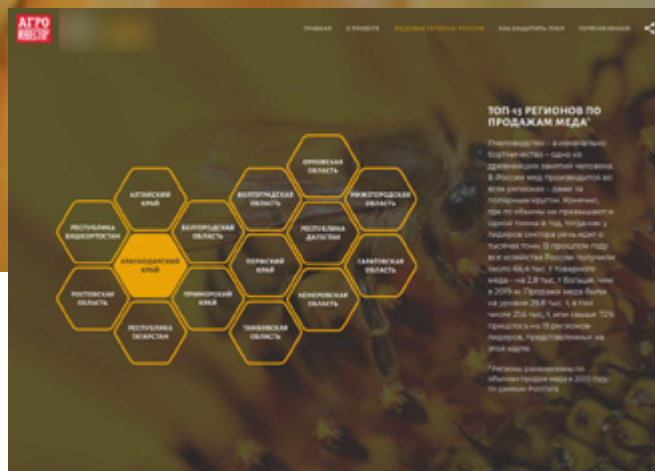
АГРО ИНВЕСТОР

ГЛАВНАЯ О ПРОЕКТЕ РЕДОВЫЕ РЕГИОНЫ РОССИИ КАК ВЫДЕЛИТЬ ТРЕК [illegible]

ТОП-15 РЕГИОНОВ ПО ПРОДАЖАМ МЕДА*

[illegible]

ОРЛОВСКАЯ ОБЛАСТЬ

АЛТАЙСКИЙ КРАЙ

ВОЛГОГРАДСКАЯ ОБЛАСТЬ

НИЖЕГОРОДСКАЯ ОБЛАСТЬ

РЕСПУБЛИКА БАШКОРТОСТАН

БЕЛГОРОДСКАЯ ОБЛАСТЬ

РЕСПУБЛИКА ДАГЕСТАН

КРАСНОДАРСКИЙ КРАЙ

ПЕРМСКИЙ КРАЙ

САРАТОВСКАЯ ОБЛАСТЬ

РОСТОВСКАЯ ОБЛАСТЬ

ПРИМОРСКИЙ КРАЙ

КЕМЕРОВСКАЯ ОБЛАСТЬ

РЕСПУБЛИКА ТАТАРСТАН

ТАМБОВСКАЯ ОБЛАСТЬ

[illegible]